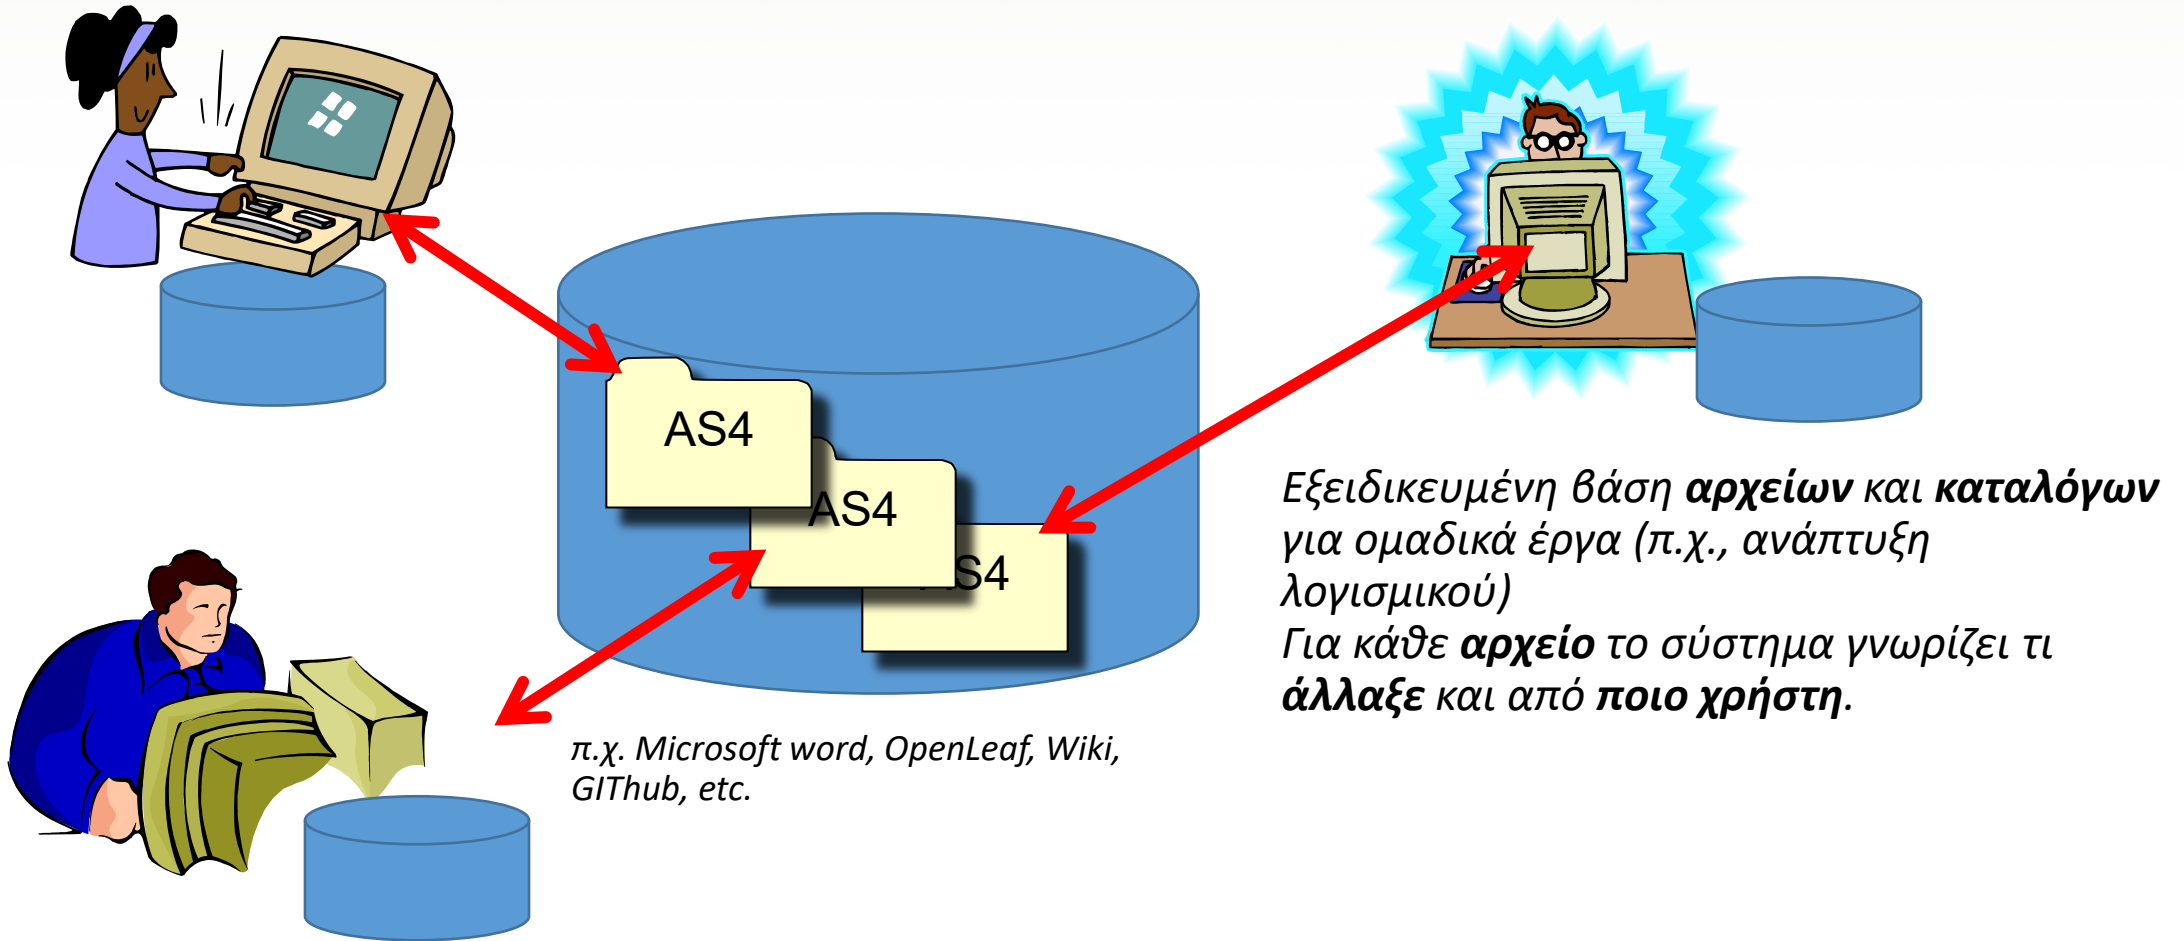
AS4

AS4

AS4

Εξειδικευμένη βάση **αρχείων** και **καταλόγων** για ομαδικά έργα (π.χ., ανάπτυξη λογισμικού)
Για κάθε **αρχείο** το σύστημα γνωρίζει τι **άλλαξε** και από **ποιο χρήστη**.

π.χ. Microsoft word, OpenLeaf, Wiki, GIThub, etc.